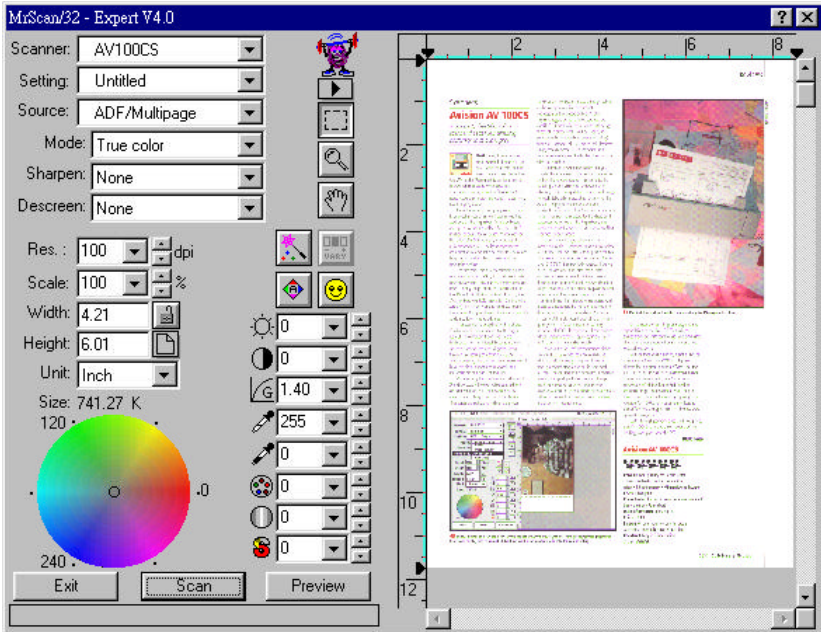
MrScan/32 - Expert V4.0

Scanner: AV100CS
Setting: Untitled
Source: ADF/Multipage
Mode: True color
Sharpen: None
Descreen: None

Res.: 100 dpi
Scale: 100 %
Width: 4.21
Height: 6.01
Unit: Inch
Size: 741.27 K

120
.0
240

0
0
1.40
255
0
0
0
0

Exit
Scan
Preview

2
4
6
8

2
4
6
8
10
12

Avision AV 100CS